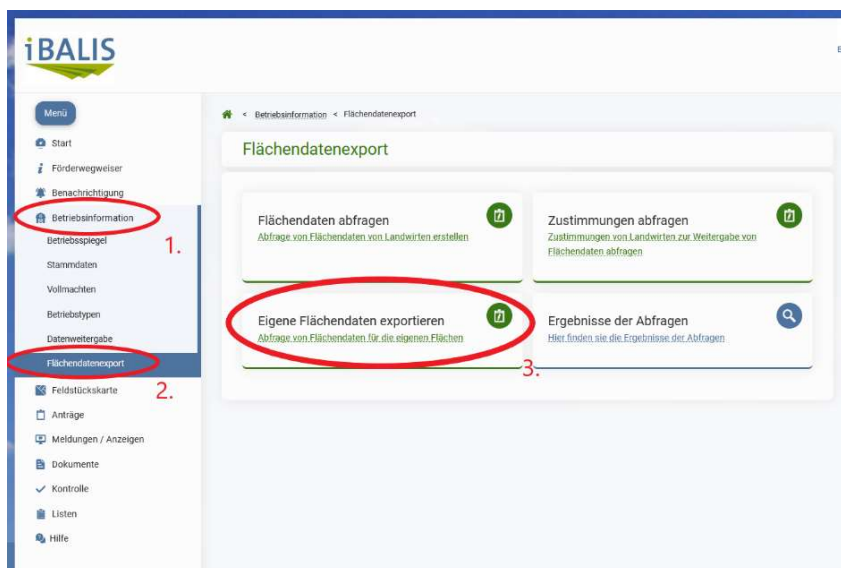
iBALIS

Menü

Start

Förderwegweiser

Benachrichtigung

Betriebsinformation

1.

Betriebsspiegel

Stammdaten

Vollmachten

Betriebstypen

Datenweitergabe

Flächendatenexport

2.

Feldstückskarte

Anträge

Meldungen / Anzeigen

Dokumente

Kontrolle

Listen

Hilfe

< Betriebsinformation < Flächendatenexport

Flächendatenexport

Flächendaten abfragen
Abfrage von Flächendaten von Landwirten erstellen

Zustimmungen abfragen
Zustimmungen von Landwirten zur Weitergabe von Flächendaten abfragen

Eigene Flächendaten exportieren
Abfrage von Flächendaten für die eigenen Flächen

3.

Ergebnisse der Abfragen
Hier finden sie die Ergebnisse der Abfragen